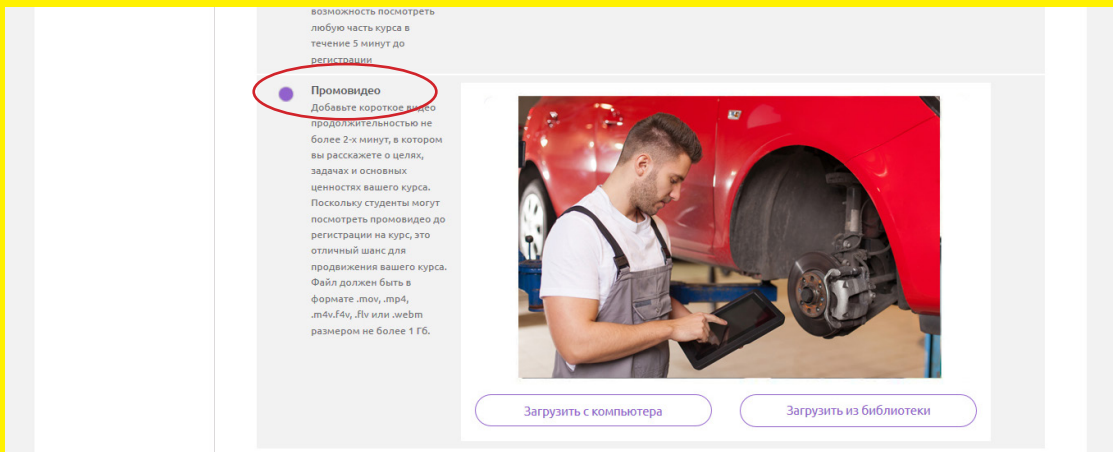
возможность посмотреть любую часть курса в течение 5 минут до регистрации

Промовидео

Добавьте короткое видео продолжительностью не более 2-х минут, в котором вы расскажете о целях, задачах и основных ценностях вашего курса. Поскольку студенты могут посмотреть промовидео до регистрации на курс, это отличный шанс для продвижения вашего курса. Файл должен быть в формате .mov, .mp4, .m4v.F4v, .flv или .webm размером не более 1 Гб.

Загрузить с компьютера

Загрузить из библиотеки